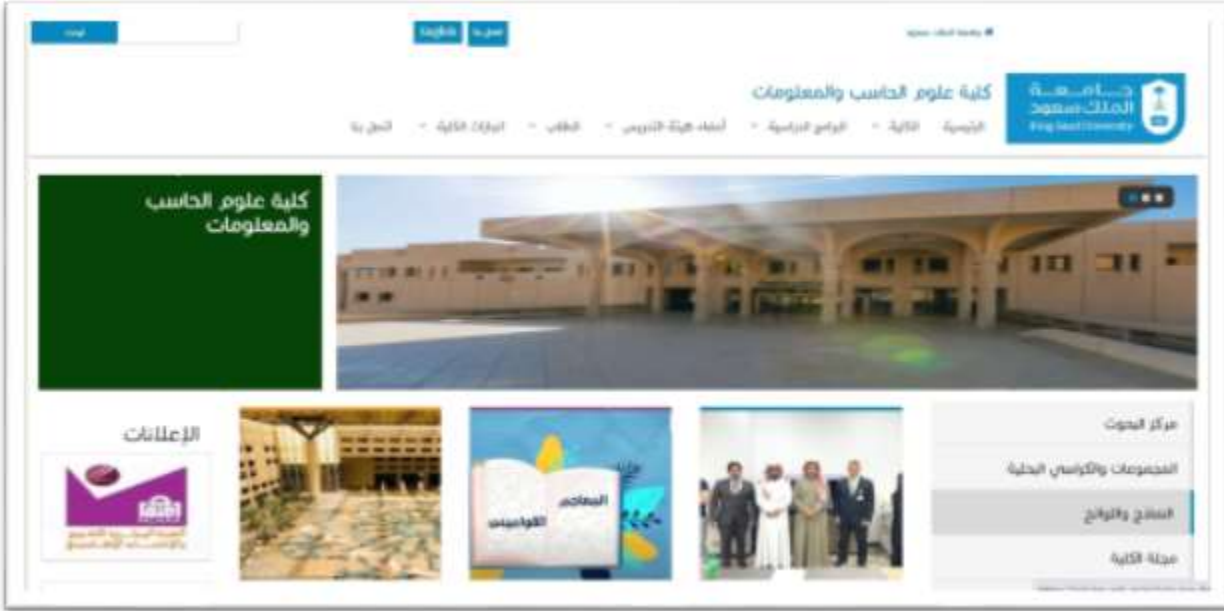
بحث

English سجل بيانات

جامعة الملك سعود

جــامــعــة الملك سعود
King Saud University

كلية علوم الحاسب والمعلومات

الرئيسية الكلية البرامج الدراسية أعضاء هيئة التدريس الطلاب ادارات الكلية اتصل بنا

كلية علوم الحاسب والمعلومات

مركز البحوث

المجموعات والكراسي البحثية

النماذج واللوائح

مجلة الكلية

المعاجم القواميس

الإعلانات